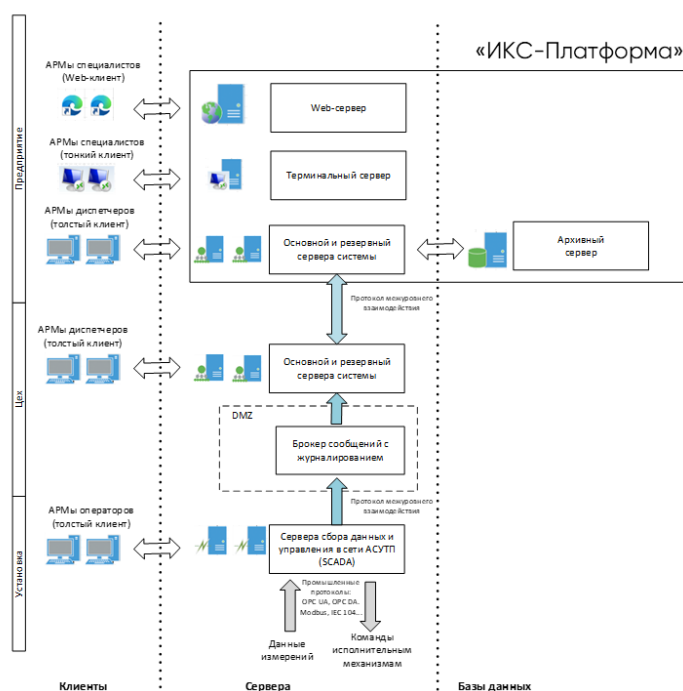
«ИКС-Платформа»

Предприятие

АРМы специалистов (Web-клиент)

Web-сервер

АРМы специалистов (тонкий клиент)

Терминальный сервер

АРМы диспетчеров (толстый клиент)

Основной и резервный сервера системы

Архивный сервер

Протокол межуровнего взаимодействия

Цех

АРМы диспетчеров (толстый клиент)

Основной и резервный сервера системы

DMZ

Брокер сообщений с журналированием

Протокол межуровнего взаимодействия

Установка

АРМы операторов (толстый клиент)

Сервера сбора данных и управления в сети АСУТП (SCADA)

Промышленные протоколы: OPC UA, OPC DA, Modbus, IEC 104...

Данные измерений

Команды исполнительным механизмам

Клиенты

Сервера

Базы данных